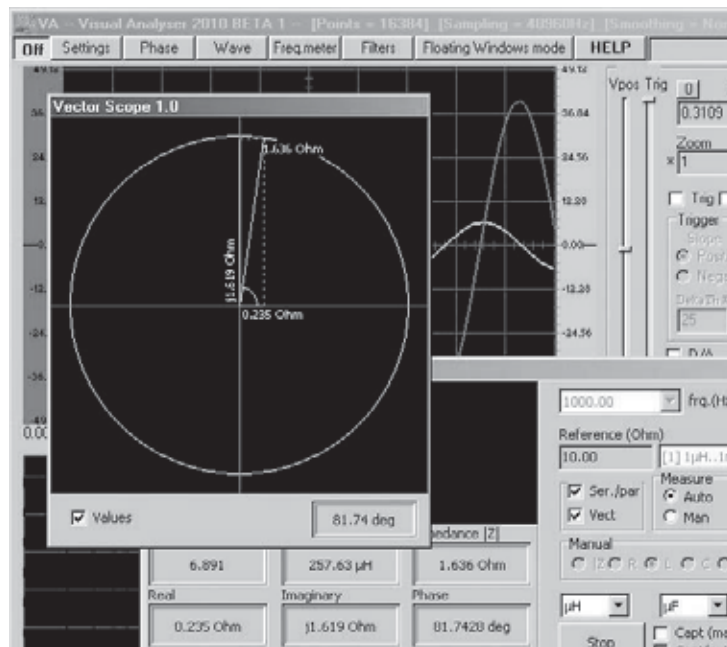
VA - Visual Analyser 2010 BETA 1 - [Points = 16384] [Sampling = 409600Hz] [Smoothing = Na

Off Settings Phase Wave Freq.meter Filters Floating Windows mode HELP

Vector Scope 1.0

1.636 Ohm

j1.619 Ohm

0.235 Ohm

Values

81.74 deg

Vpos Trig

0

0.3109

Zoom

x 1

Trig

Trigger

Slope

Posi

Nega

DeltaTrig

25

D/A

56.84

24.56

12.28

0.00

-12.28

-24.56

0.00

1000.00

frq.(Hz)

Reference (Ohm)

10.00

[1] 1µH..1

Ser./par

Vect

Measure

Auto

Man

Manual

|Z| R L C

pedance |Z|

6.891

257.63 µH

1.636 Ohm

Real

Imaginary

Phase

0.235 Ohm

j1.619 Ohm

81.7428 deg

µH

µF

Stop

Capt (mo